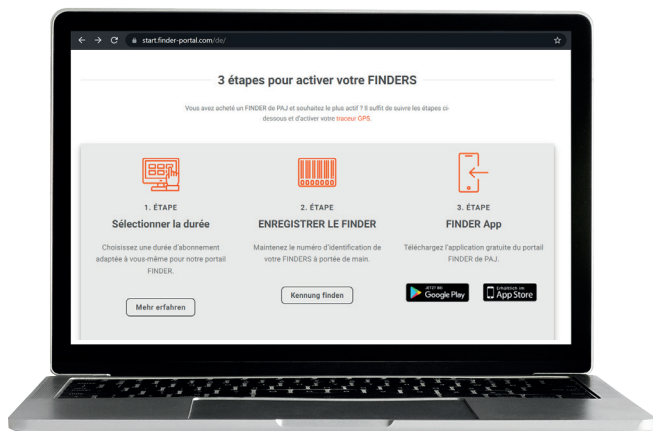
start.finder-portal.com/de/

3 étapes pour activer votre FINDERS

Vous avez acheté un FINDER de PAJ et souhaitez le plus actif ? Il suffit de suivre les étapes ci-dessous et d'activer votre traceur GPS.

1. ÉTAPE
Sélectionner la durée
Choisissez une durée d'abonnement adaptée à vous-même pour notre portail FINDER.
Mehr erfahren

2. ÉTAPE
ENREGISTRER LE FINDER
Maintenez le numéro d'identification de votre FINDERS à portée de main.
Kennung finden

3. ÉTAPE
FINDER App
Téléchargez l'application gratuite du portail FINDER de PAJ.
JETZT BEI Google Play
Erhältlich im App Store